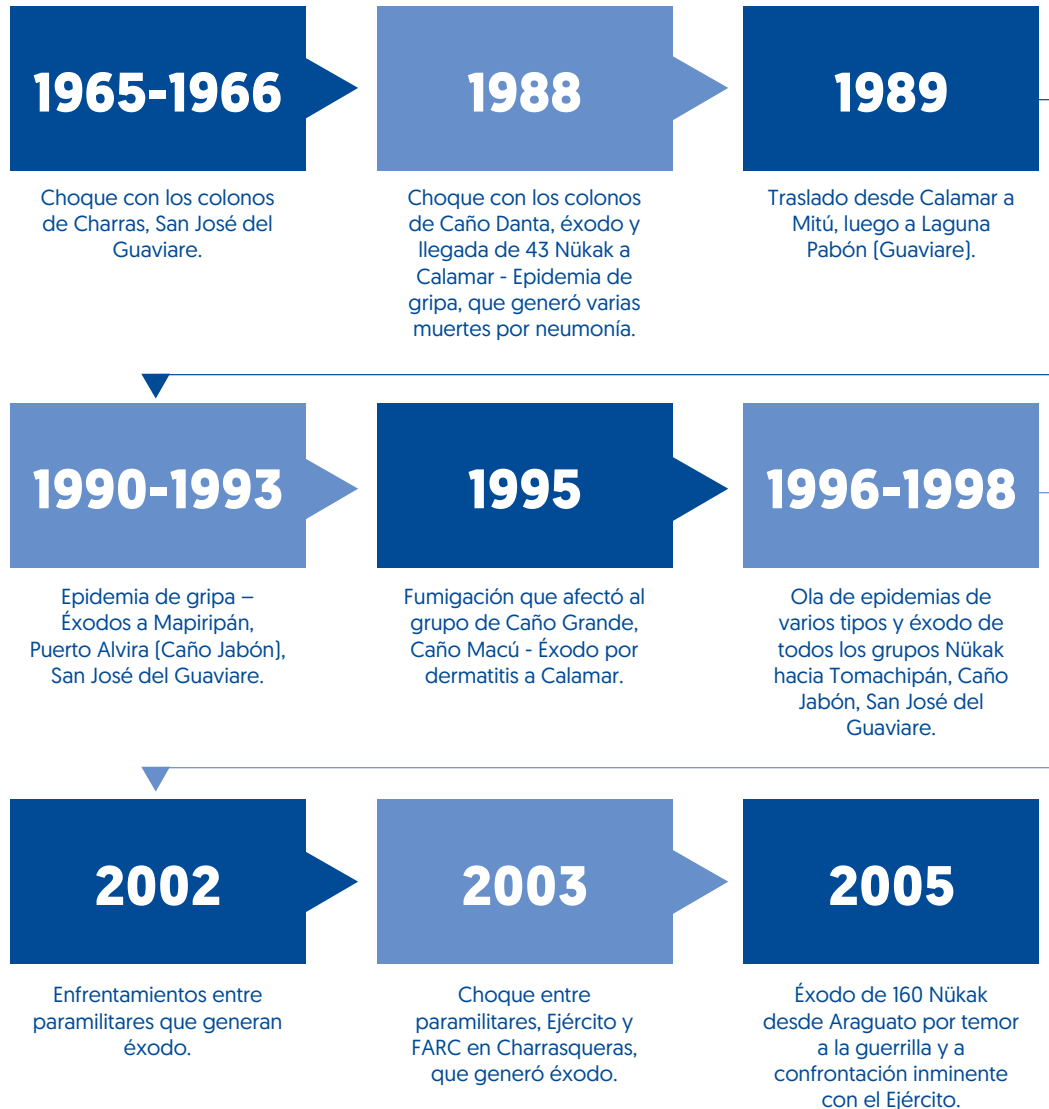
1965-1966

Choque con los colonos de Charras, San José del Guaviare.

1988

Choque con los colonos de Caño Danta, éxodo y llegada de 43 Nükak a Calamar - Epidemia de gripa, que generó varias muertes por neumonía.

1989

Traslado desde Calamar a Mitú, luego a Laguna Pabón (Guaviare).

1990-1993

Epidemia de gripa – Éxodos a Mapiripán, Puerto Alvira (Caño Jabón), San José del Guaviare.

1995

Fumigación que afectó al grupo de Caño Grande, Caño Macú - Éxodo por dermatitis a Calamar.

1996-1998

Ola de epidemias de varios tipos y éxodo de todos los grupos Nükak hacia Tomachipán, Caño Jabón, San José del Guaviare.

2002

Enfrentamientos entre paramilitares que generan éxodo.

2003

Choque entre paramilitares, Ejército y FARC en Charrasqueras, que generó éxodo.

2005

Éxodo de 160 Nükak desde Araguato por temor a la guerrilla y a confrontación inminente con el Ejército.